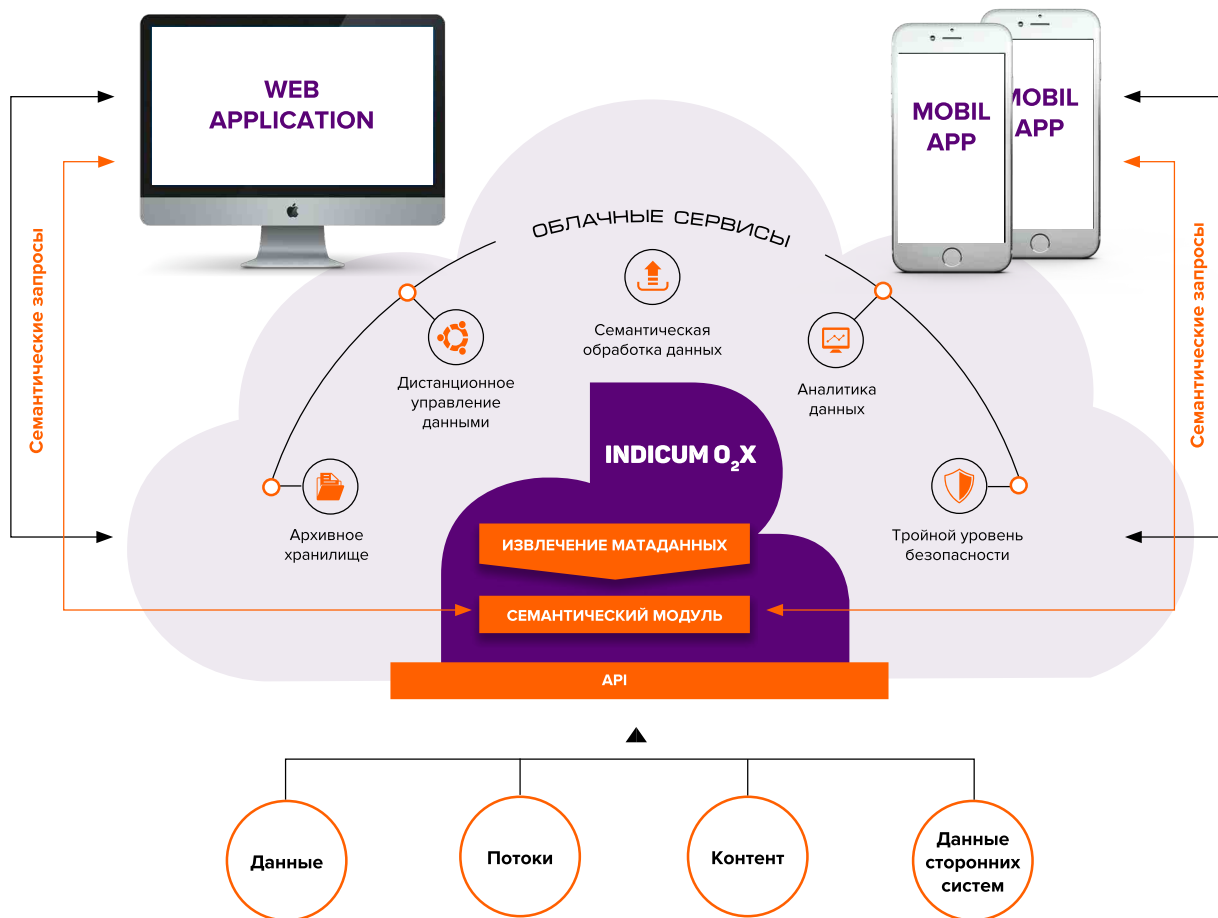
WEB APPLICATION

MOBIL APP

MOBIL APP

Семантические запросы

Семантические запросы

ОБЛАЧНЫЕ СЕРВИСЫ

Семантическая обработка данных

Дистанционное управление данными

Аналитика данных

INDICUM $O_2X$

Архивное хранилище

Тройной уровень безопасности

ИЗВЛЕЧЕНИЕ МАТАДАННЫХ

СЕМАНТИЧЕСКИЙ МОДУЛЬ

API

Данные

Потоки

Контент

Данные сторонних систем